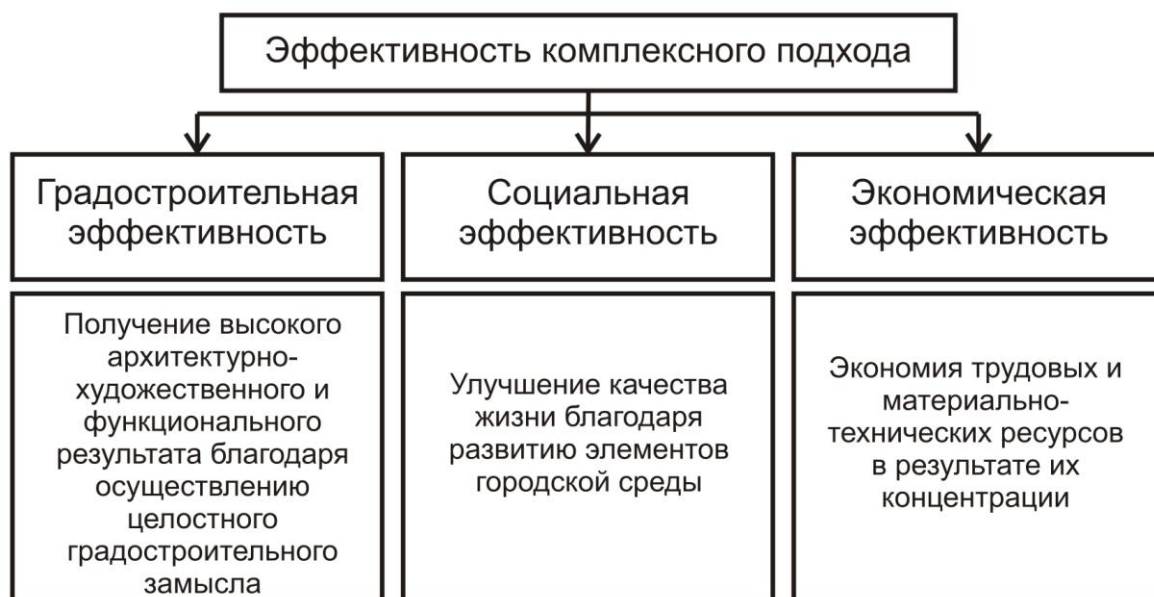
Эффективность комплексного подхода

Градостроительная эффективность

Социальная эффективность

Экономическая эффективность

Получение высокого архитектурно-художественного и функционального результата благодаря осуществлению целостного градостроительного замысла

Улучшение качества жизни благодаря развитию элементов городской среды

Экономия трудовых и материально-технических ресурсов в результате их концентрации